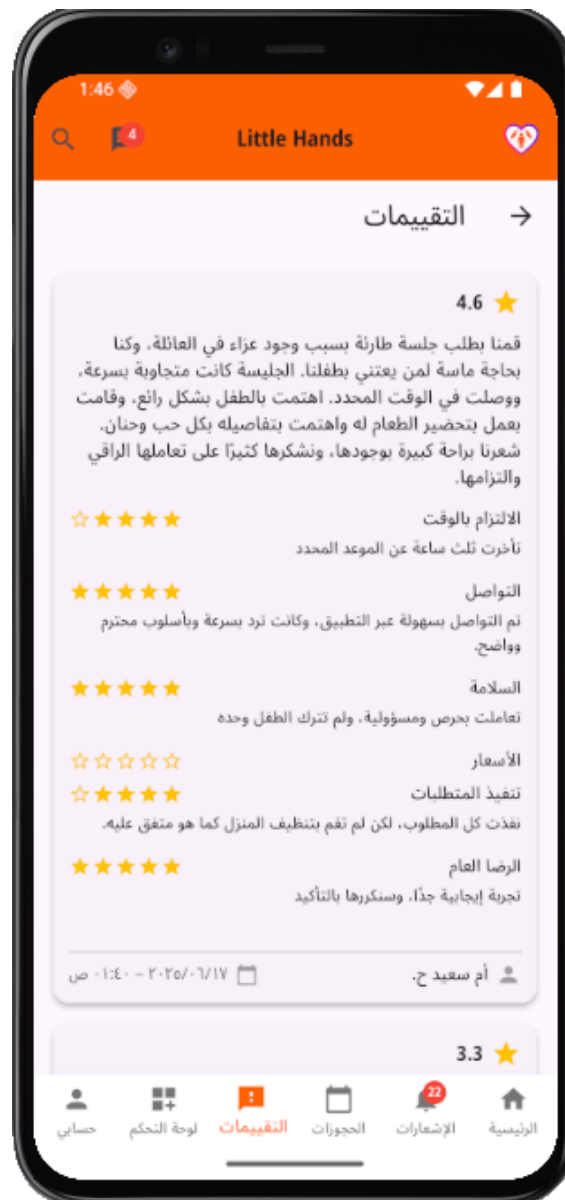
1:46

4

Little Hands

التقييمات

4.6

قمنا بطلب جلسة طارئة بسبب وجود عزاء في العائلة، وكنا بحاجة ماسة لمن يعتني بطفلنا. الجليسة كانت متجاوبة بسرعة، ووصلت في الوقت المحدد. اهتمت بالطفل بشكل رائع، وقامت بعمل بتحضير الطعام له واهتمت بتفاصيله بكل حب وحنان. شعرنا براحة كبيرة بوجودها، ونشكرها كثيرًا على تعاملها الراقي والتزامها.

الالتزام بالوقت
تأخرت ثلث ساعة عن الموعد المحدد

التواصل
تم التواصل بسهولة عبر التطبيق، وكانت ترد بسرعة وبأسلوب محترم وواضح.

السلامة
تعاملت بحرص ومسؤولية، ولم تترك الطفل وحده

الأسعار

تنفيذ المتطلبات
نفذت كل المطلوب، لكن لم تقم بتنظيف المنزل كما هو متفق عليه.

الرضا العام
تجربة إيجابية جدًا، وسنكررها بالتأكيد

أم سعيد ح.

٢٠٢٥/٠٦/١٧ - ٠١:٤٠ ص

3.3

22

الرئيسية
الإشعارات
الحجوزات
التقييمات
لوحة التحكم
حسابي